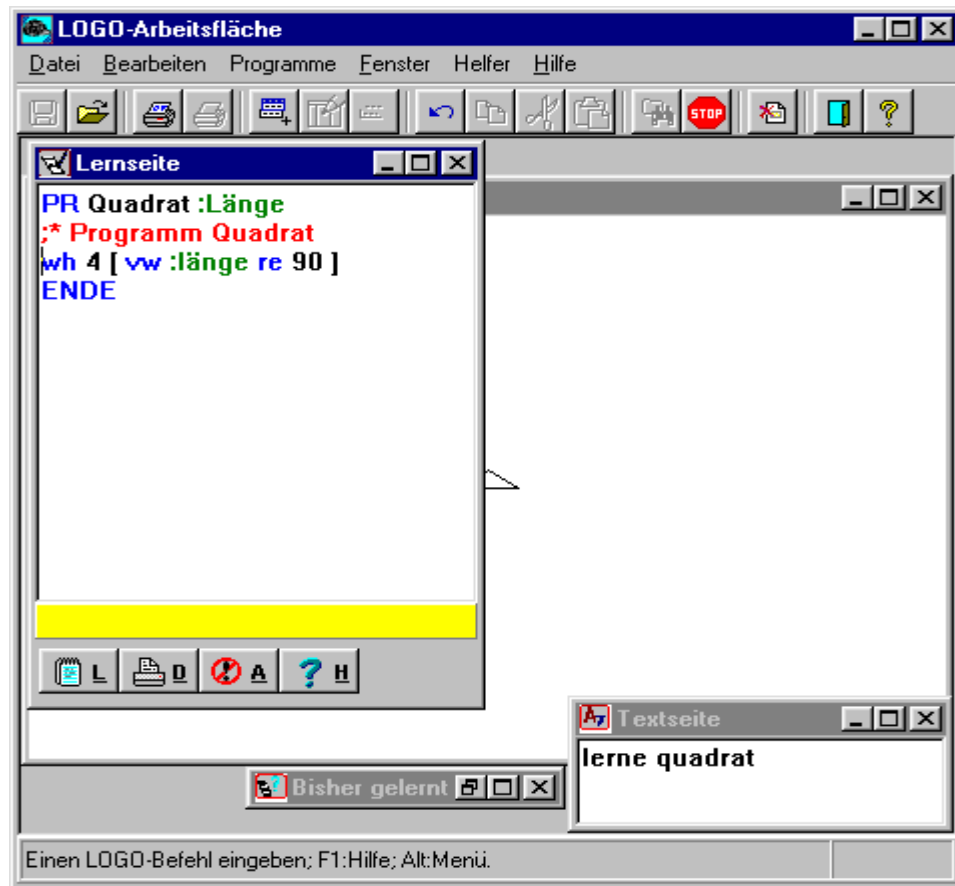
LOGO-Arbeitsfläche

Datei Bearbeiten Programme Fenster Helfer Hilfe

STOP

Lernseite

PR Quadrat :Länge
;* Programm Quadrat
wh 4 [ vw :länge re 90 ]
ENDE

L D A H

Textseite

lerne quadrat

Bisher gelernt

Einen LOGO-Befehl eingeben; F1:Hilfe; Alt:Menü.